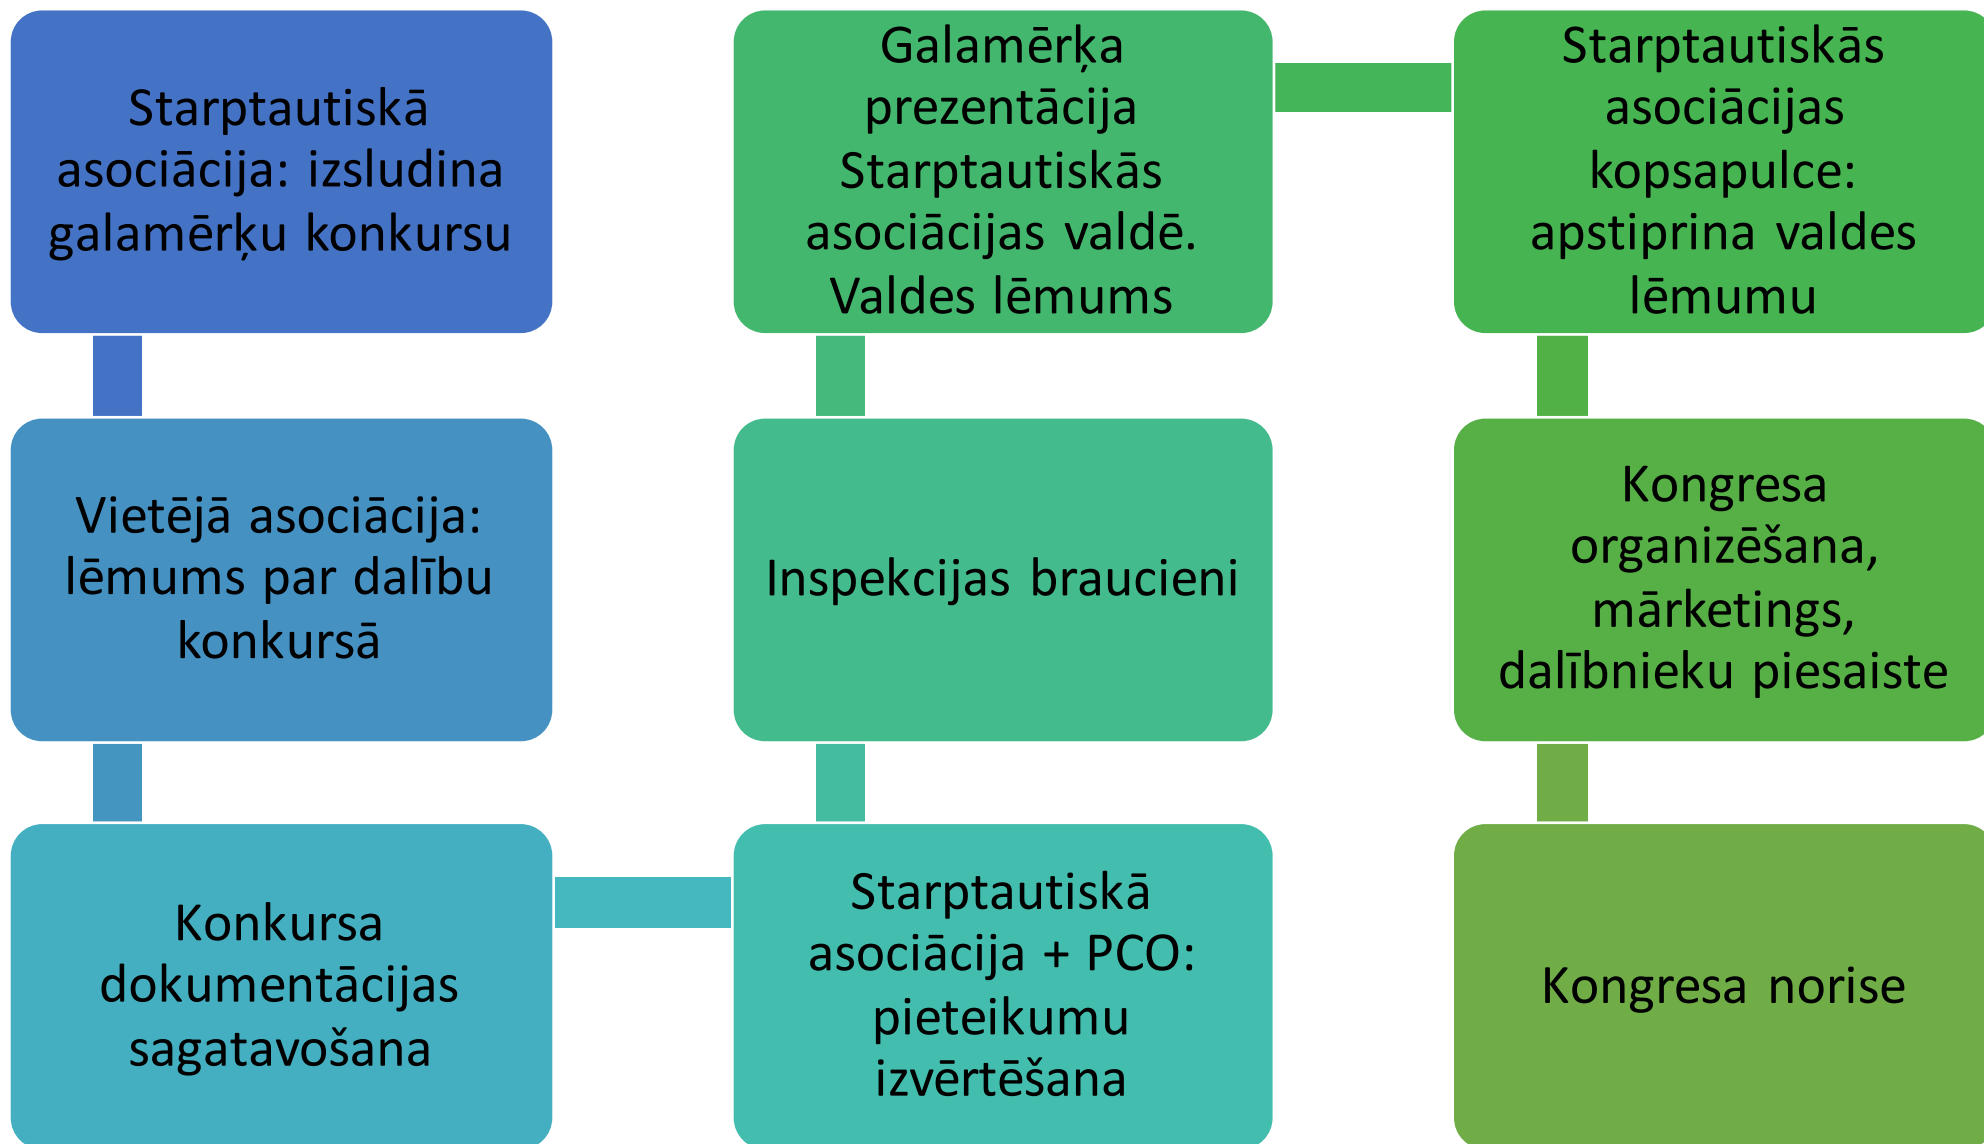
Starptautiskā asociācija: izsludina galamērķu konkursu

Vietējā asociācija: lēmums par dalību konkursā

Konkursa dokumentācijas sagatavošana

Starptautiskā asociācija + PCO: pieteikumu izvērtēšana

Inspekcijas braucieni

Galamērķa prezentācija Starptautiskās asociācijas valdē. Valdes lēmums

Starptautiskās asociācijas kopsapulce: apstiprina valdes lēmumu

Kongresa organizēšana, mārketings, dalībnieku piesaiste

Kongresa norise